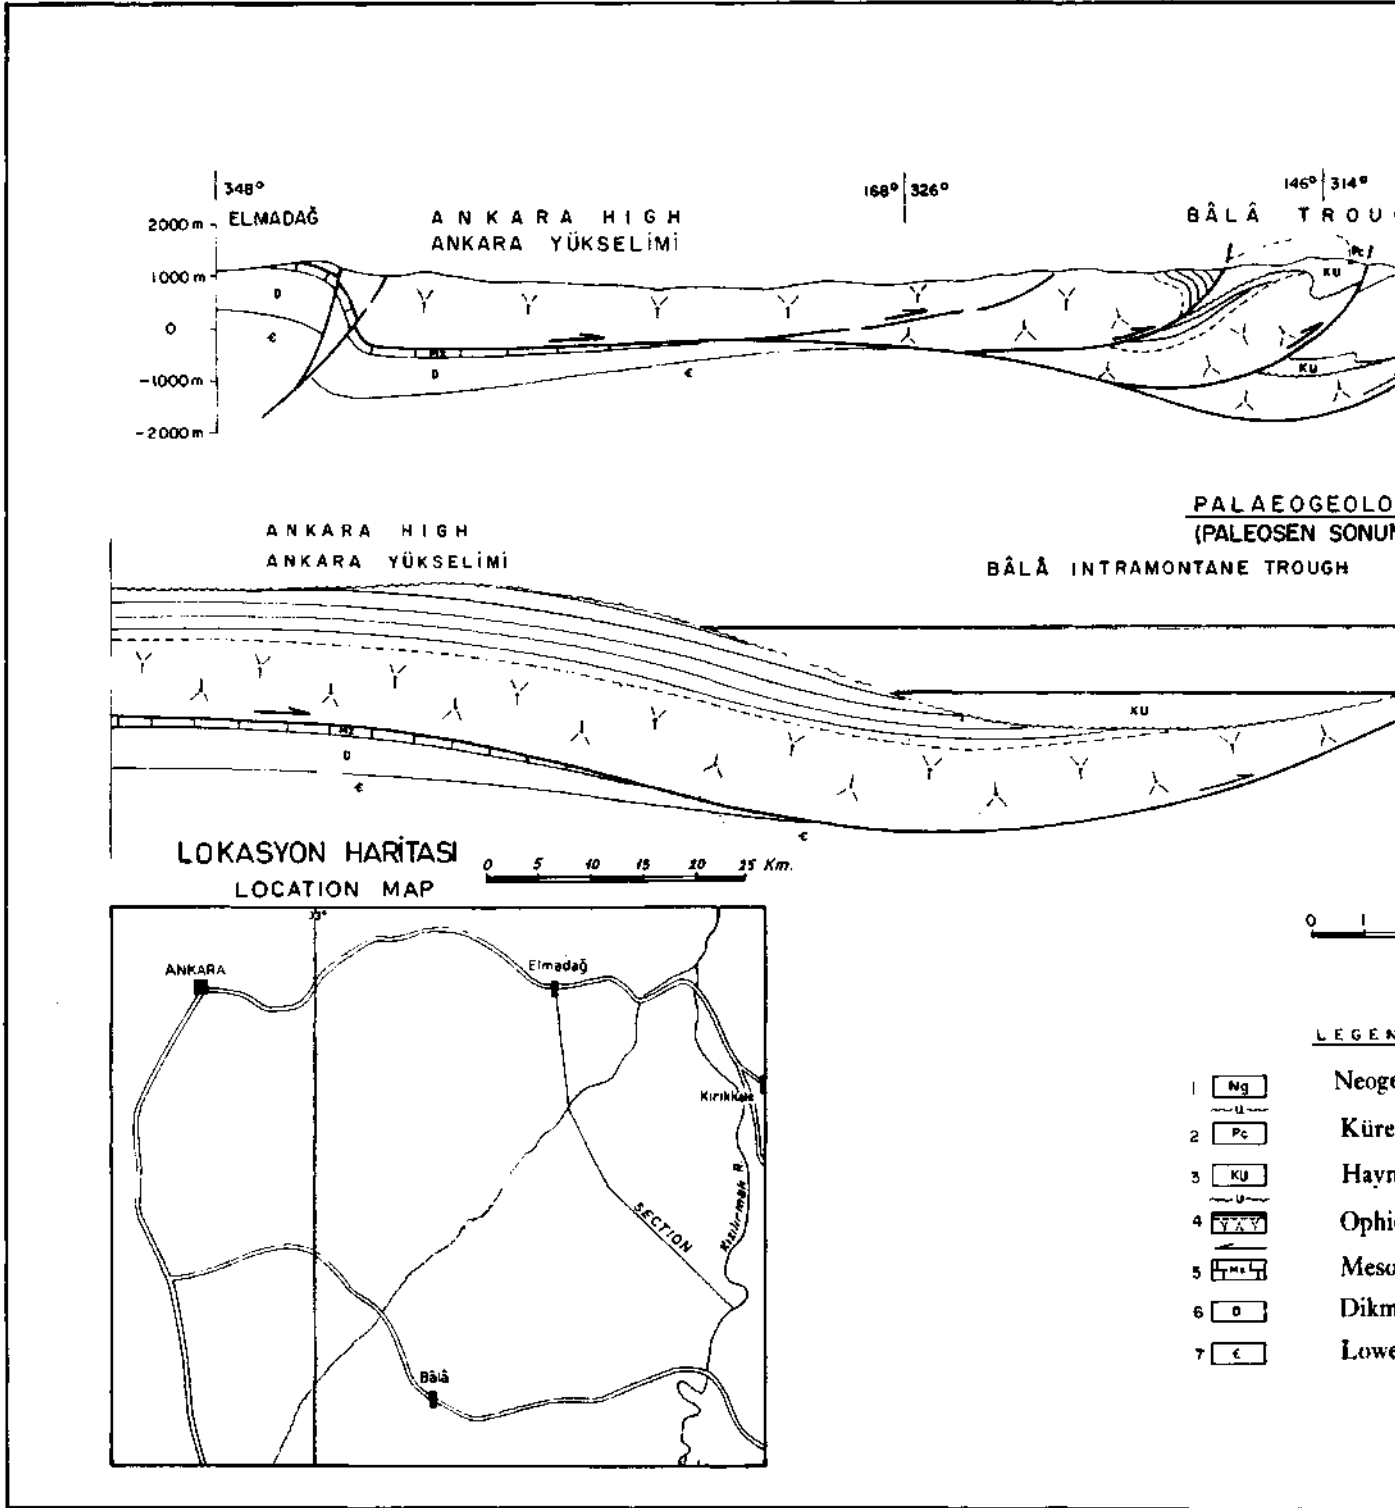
348°
2000 m ELMADAĞ
ANKARA HIGH
ANKARA YÜKSELİMİ
168° 326°
146° 314°
BÂLÂ TROU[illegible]
1000 m
0
-1000 m
-2000 m
D
€
Mz
D
€
Y
Pc
KU
KU

PALAEOGEOLO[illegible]
(PALEOSEN SONUN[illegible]

ANKARA HIGH
ANKARA YÜKSELİMİ
BÂLÂ INTRAMONTANE TROUGH
KU
Mz
D
€
€

LOKASYON HARİTASI
LOCATION MAP
0 5 10 15 20 25 Km.

33°
ANKARA
Elmadağ
Kırıkkale
Kızılırmak R.
SECTION
Bâlâ

0 1

LEGEN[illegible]
1 Ng Neoge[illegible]
2 Pc Küre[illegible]
3 KU Hayn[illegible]
4 Ophi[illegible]
5 Mz Meso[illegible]
6 D Dikm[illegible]
7 € Lowe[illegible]